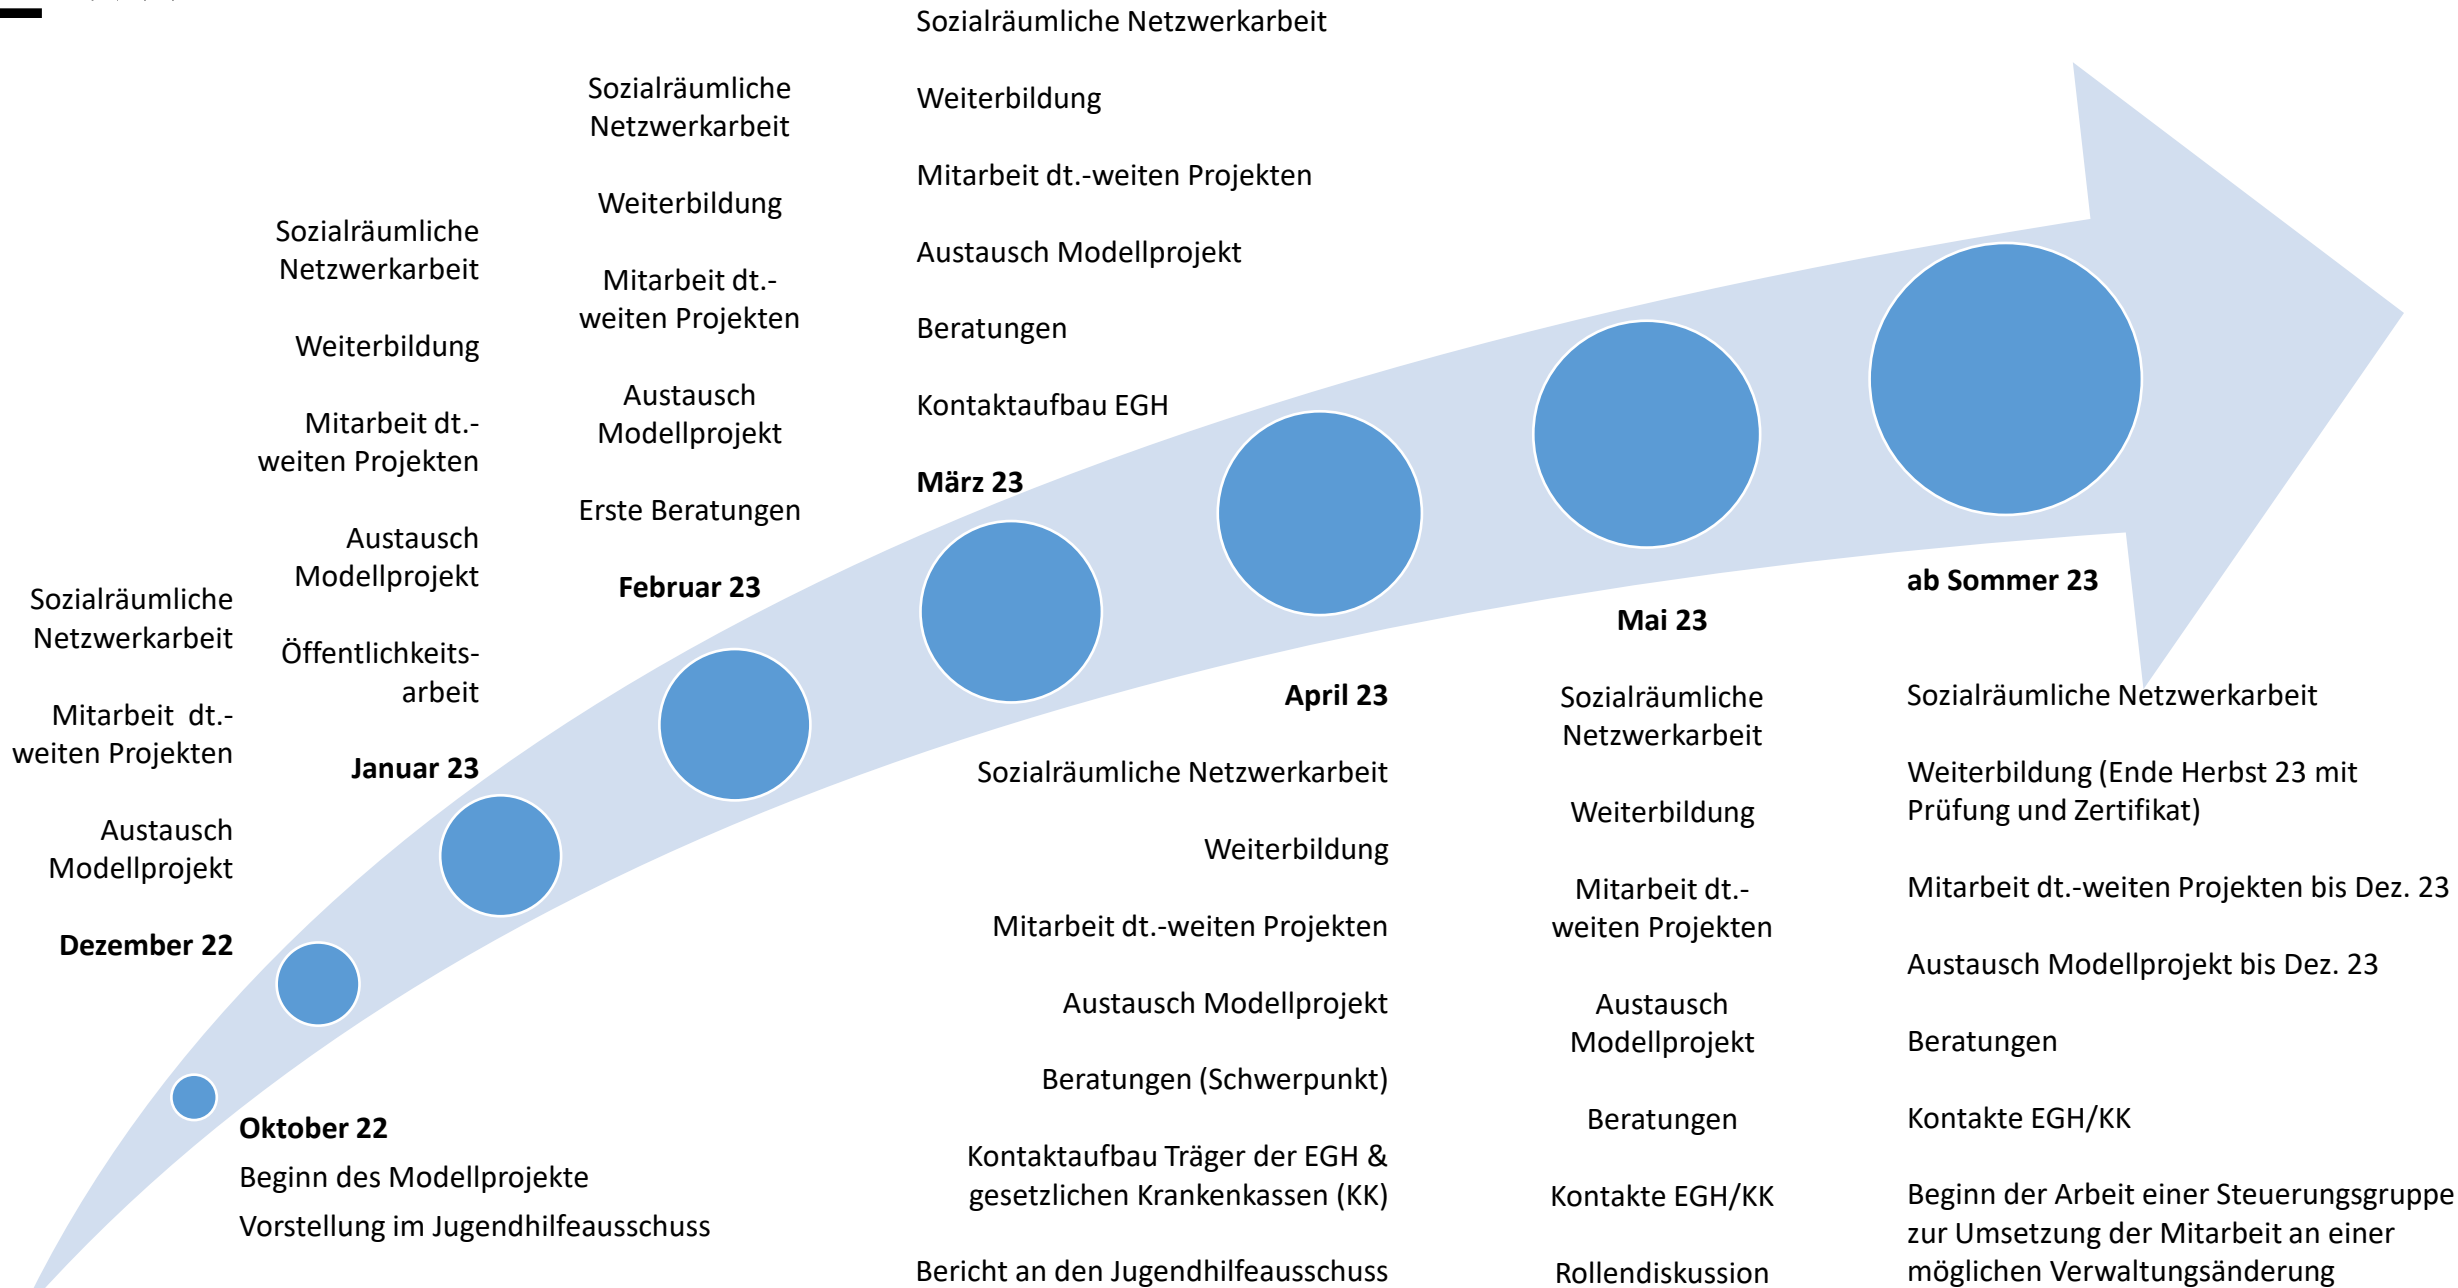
Oktober 22

Beginn des Modellprojekte

Vorstellung im Jugendhilfeausschuss

Sozialräumliche Netzwerkarbeit

Mitarbeit dt.-weiten Projekten

Austausch Modellprojekt

Dezember 22

Sozialräumliche Netzwerkarbeit

Weiterbildung

Mitarbeit dt.-weiten Projekten

Austausch Modellprojekt

Öffentlichkeitsarbeit

Januar 23

Sozialräumliche Netzwerkarbeit

Weiterbildung

Mitarbeit dt.-weiten Projekten

Austausch Modellprojekt

Erste Beratungen

Februar 23

Sozialräumliche Netzwerkarbeit

Weiterbildung

Mitarbeit dt.-weiten Projekten

Austausch Modellprojekt

Beratungen

Kontaktaufbau EGH

März 23

April 23

Sozialräumliche Netzwerkarbeit

Weiterbildung

Mitarbeit dt.-weiten Projekten

Austausch Modellprojekt

Beratungen (Schwerpunkt)

Kontaktaufbau Träger der EGH & gesetzlichen Krankenkassen (KK)

Bericht an den Jugendhilfeausschuss

Mai 23

Sozialräumliche Netzwerkarbeit

Weiterbildung

Mitarbeit dt.-weiten Projekten

Austausch Modellprojekt

Beratungen

Kontakte EGH/KK

Rollendiskussion

ab Sommer 23

Sozialräumliche Netzwerkarbeit

Weiterbildung (Ende Herbst 23 mit Prüfung und Zertifikat)

Mitarbeit dt.-weiten Projekten bis Dez. 23

Austausch Modellprojekt bis Dez. 23

Beratungen

Kontakte EGH/KK

Beginn der Arbeit einer Steuerungsgruppe zur Umsetzung der Mitarbeit an einer möglichen Verwaltungsänderung